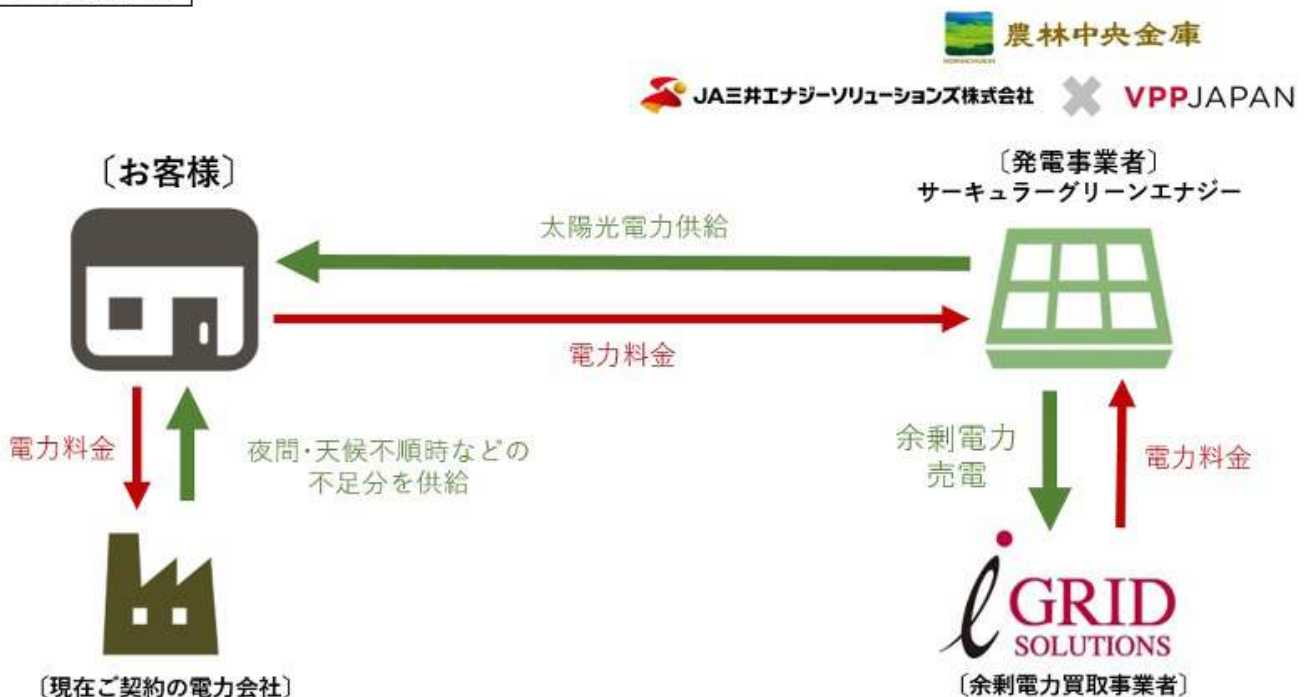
農林中央金庫

JA三井エナジーソリューションズ株式会社 VPPJAPAN

〔お客様〕

〔発電事業者〕
サーキュラーグリーンエナジー

太陽光電力供給

電力料金

電力料金

夜間・天候不順時などの
不足分を供給

余剰電力
売電

電力料金

〔現在ご契約の電力会社〕

GRID
SOLUTIONS

〔余剰電力買取事業者〕